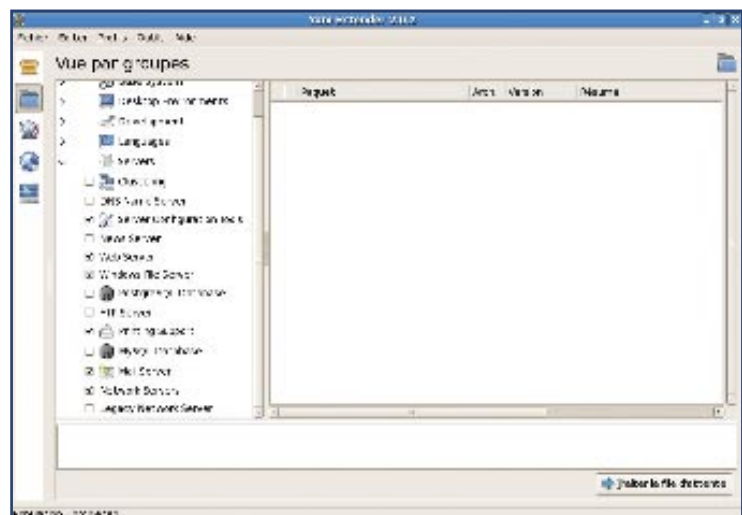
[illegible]

Fichier Édition Outils Outils Aide

Vue par groupes

Base System
Desktop Environments
Development
Languages
Servers
Clustering
DNS Name Server
Server Configuration Tools
News Server
Web Server
Windows File Server
PostgreSQL Database
FTP Server
Printing Support
MySQL Database
Mail Server
Network Servers
Legacy Network Server

Paquet | Arch. | Version | Résumé

Traiter la file d'attente

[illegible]